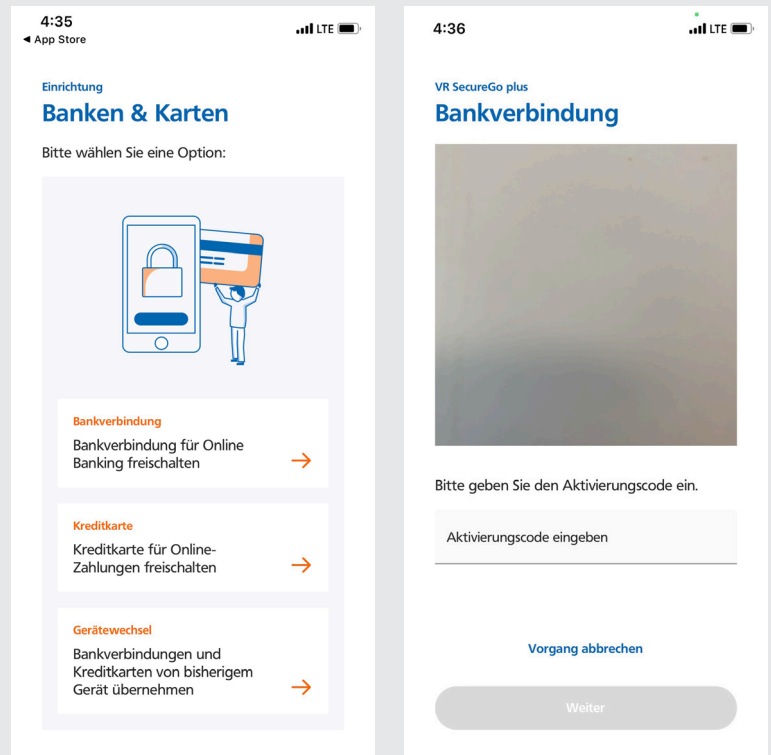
4:35
◄ App Store
LTE

Einrichtung
Banken & Karten

Bitte wählen Sie eine Option:

Bankverbindung
Bankverbindung für Online Banking freischalten →

Kreditkarte
Kreditkarte für Online-Zahlungen freischalten →

Gerätewechsel
Bankverbindungen und Kreditkarten von bisherigem Gerät übernehmen →

4:36
LTE

VR SecureGo plus
Bankverbindung

Bitte geben Sie den Aktivierungscode ein.

Aktivierungscode eingeben

Vorgang abbrechen

Weiter